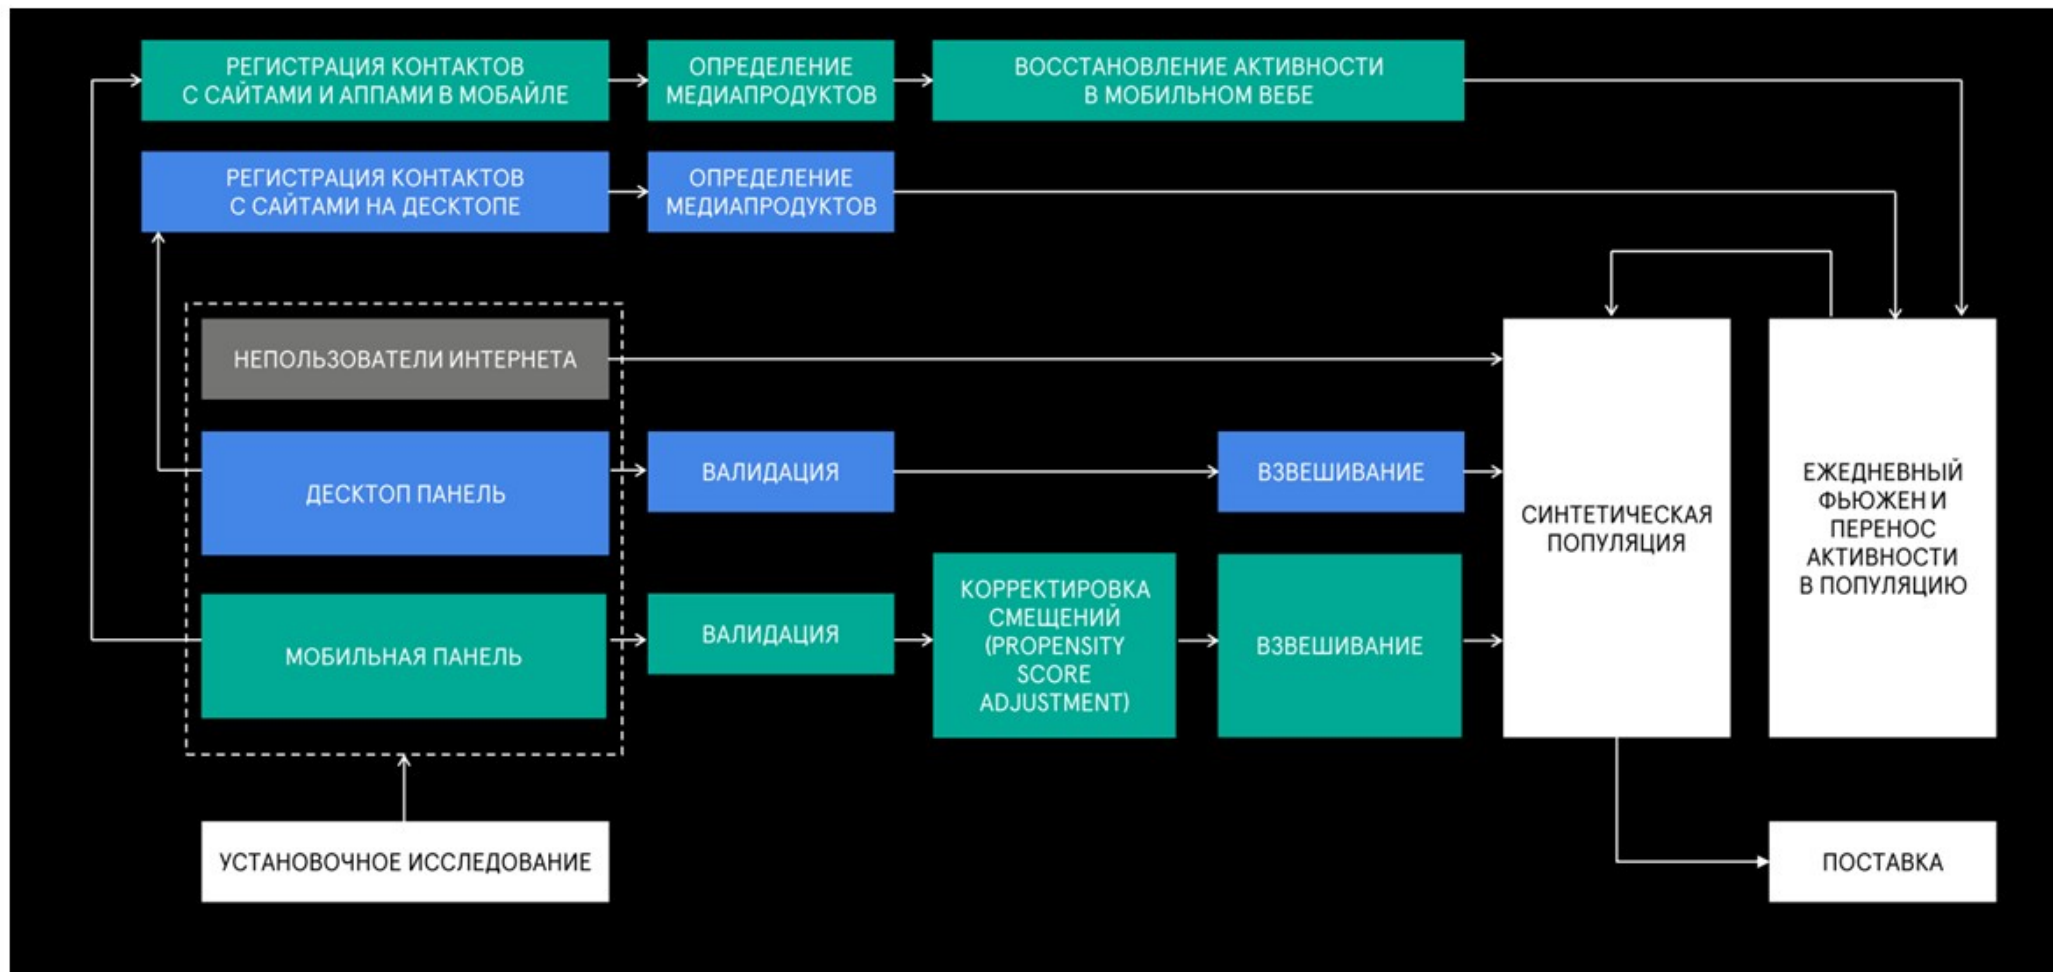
РЕГИСТРАЦИЯ КОНТАКТОВ С САЙТАМИ И АППАМИ В МОБАЙЛЕ

ОПРЕДЕЛЕНИЕ МЕДИАПРОДУКТОВ

ВОССТАНОВЛЕНИЕ АКТИВНОСТИ В МОБИЛЬНОМ ВЕБЕ

РЕГИСТРАЦИЯ КОНТАКТОВ С САЙТАМИ НА ДЕСКТОПЕ

ОПРЕДЕЛЕНИЕ МЕДИАПРОДУКТОВ

НЕПОЛЬЗОВАТЕЛИ ИНТЕРНЕТА

ДЕСКТОП ПАНЕЛЬ

ВАЛИДАЦИЯ

ВЗВЕШИВАНИЕ

МОБИЛЬНАЯ ПАНЕЛЬ

ВАЛИДАЦИЯ

КОРРЕКТИРОВКА СМЕЩЕНИЙ (PROPENSITY SCORE ADJUSTMENT)

ВЗВЕШИВАНИЕ

СИНТЕТИЧЕСКАЯ ПОПУЛЯЦИЯ

ЕЖЕДНЕВНЫЙ ФЬЮЖЕН И ПЕРЕНОС АКТИВНОСТИ В ПОПУЛЯЦИЮ

УСТАНОВОЧНОЕ ИССЛЕДОВАНИЕ

ПОСТАВКА